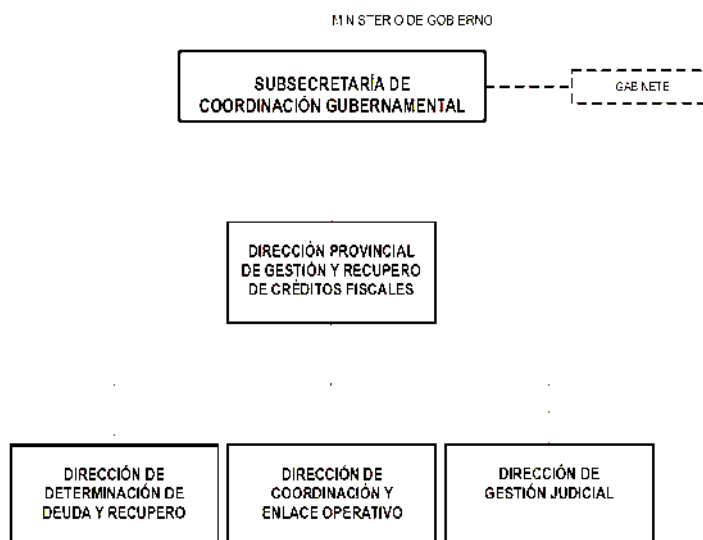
M N STER O DE GOB ERNO

SUBSECRETARÍA DE COORDINACIÓN GUBERNAMENTAL

GAB NETE

DIRECCIÓN PROVINCIAL DE GESTIÓN Y RECUPERO DE CRÉDITOS FISCALES

DIRECCIÓN DE DETERMINACIÓN DE DEUDA Y RECUPERO

DIRECCIÓN DE COORDINACIÓN Y ENLACE OPERATIVO

DIRECCIÓN DE GESTIÓN JUDICIAL